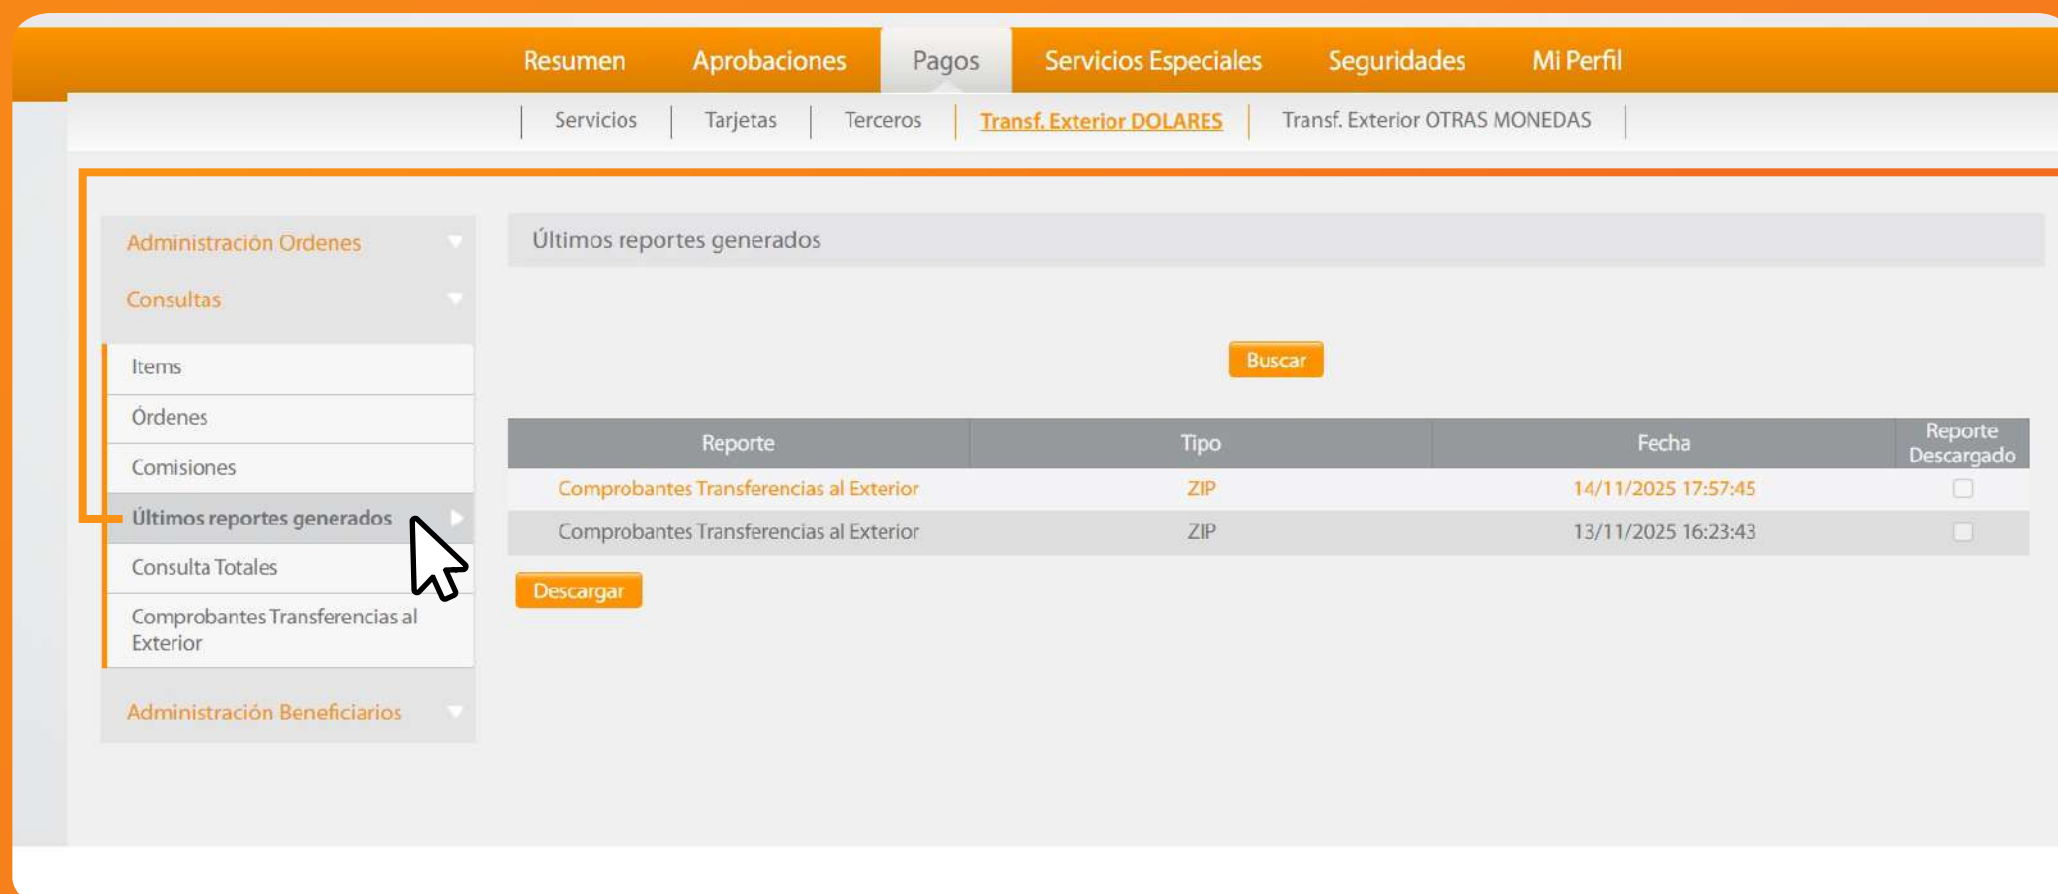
Resumen Aprobaciones Pagos Servicios Especiales Seguridades Mi Perfil

Servicios | Tarjetas | Terceros | Transf. Exterior DOLARES | Transf. Exterior OTRAS MONEDAS

Administración Ordenes

Consultas

Items

Órdenes

Comisiones

Últimos reportes generados

Consulta Totales

Comprobantes Transferencias al Exterior

Administración Beneficiarios

Últimos reportes generados

Buscar

| Reporte | Tipo | Fecha | Reporte Descargado |
|---|---|---|---|
| Comprobantes Transferencias al Exterior | ZIP | 14/11/2025 17:57:45 | |
| Comprobantes Transferencias al Exterior | ZIP | 13/11/2025 16:23:43 | |

Descargar